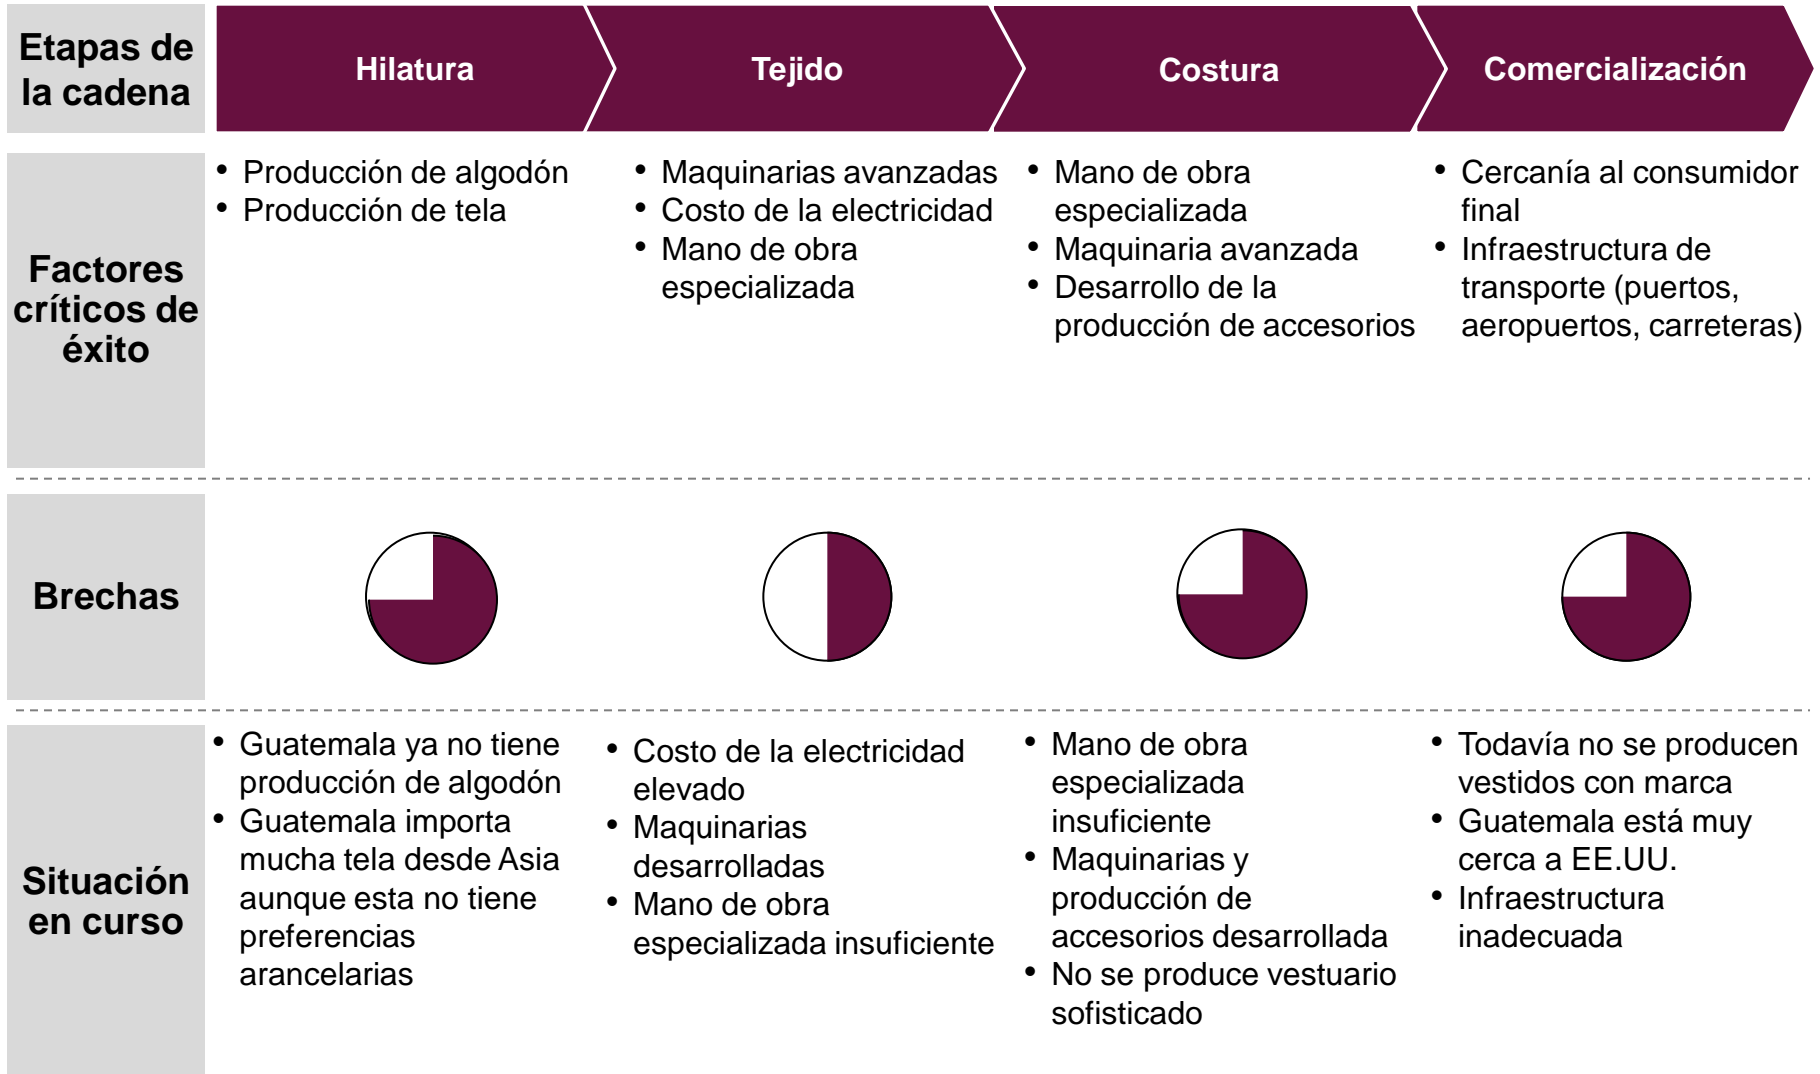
| Etapas de la cadena | Hilatura | Tejido | Costura | Comercialización |
|---|---|---|---|---|
| Factores críticos de éxito | • Producción de algodón<br>• Producción de tela | • Maquinarias avanzadas<br>• Costo de la electricidad<br>• Mano de obra especializada | • Mano de obra especializada<br>• Maquinaria avanzada<br>• Desarrollo de la producción de accesorios | • Cercanía al consumidor final<br>• Infraestructura de transporte (puertos, aeropuertos, carreteras) |
| Brechas | | | | |
| Situación en curso | • Guatemala ya no tiene producción de algodón<br>• Guatemala importa mucha tela desde Asia aunque esta no tiene preferencias arancelarias | • Costo de la electricidad elevado<br>• Maquinarias desarrolladas<br>• Mano de obra especializada insuficiente | • Mano de obra especializada insuficiente<br>• Maquinarias y producción de accesorios desarrollada<br>• No se produce vestuario sofisticado | • Todavía no se producen vestidos con marca<br>• Guatemala está muy cerca a EE.UU.<br>• Infraestructura inadecuada |